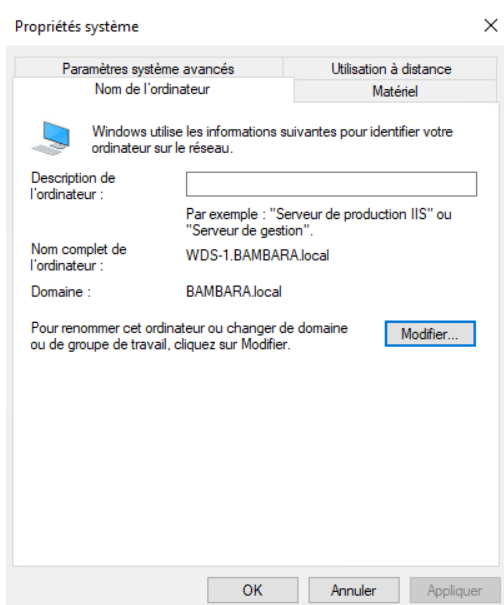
Propriétés système

×

Paramètres système avancés

Utilisation à distance

Nom de l'ordinateur

Matériel

Windows utilise les informations suivantes pour identifier votre ordinateur sur le réseau.

Description de l'ordinateur :

Par exemple : "Serveur de production IIS" ou "Serveur de gestion".

Nom complet de l'ordinateur :

WDS-1.BAMBARA.local

Domaine :

BAMBARA.local

Pour renommer cet ordinateur ou changer de domaine ou de groupe de travail, cliquez sur Modifier.

Modifier...

OK

Annuler

Appliquer